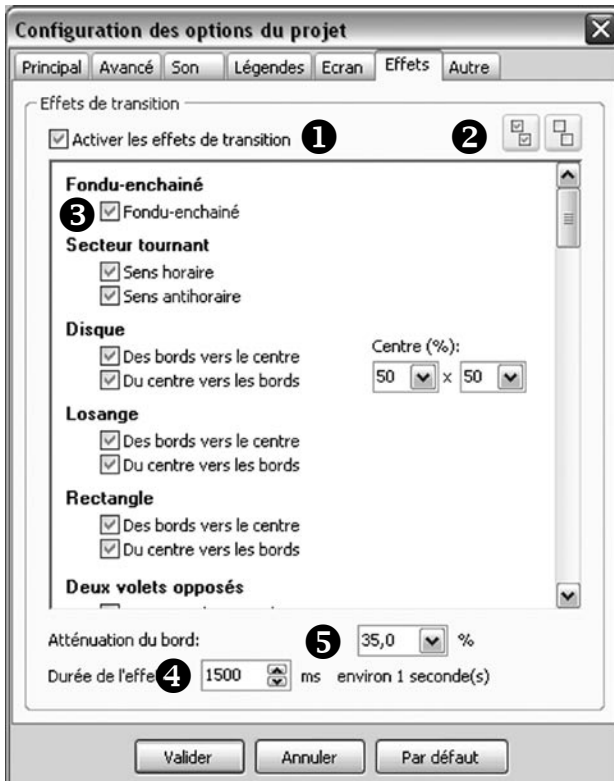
Configuration des options du projet

Principal | Avancé | Son | Légendes | Ecran | Effets | Autre

Effets de transition

Activer les effets de transition ❶

❷

Fondu-enchainé

❸ Fondu-enchainé

Secteur tournant

Sens horaire

Sens antihoraire

Disque

Des bords vers le centre

Du centre vers les bords

Centre (%):

50 x 50

Losange

Des bords vers le centre

Du centre vers les bords

Rectangle

Des bords vers le centre

Du centre vers les bords

Deux volets opposés

Atténuation du bord: ❺ 35,0 %

Durée de l'effe❹ 1500 ms environ 1 seconde(s)

Valider | Annuler | Par défaut